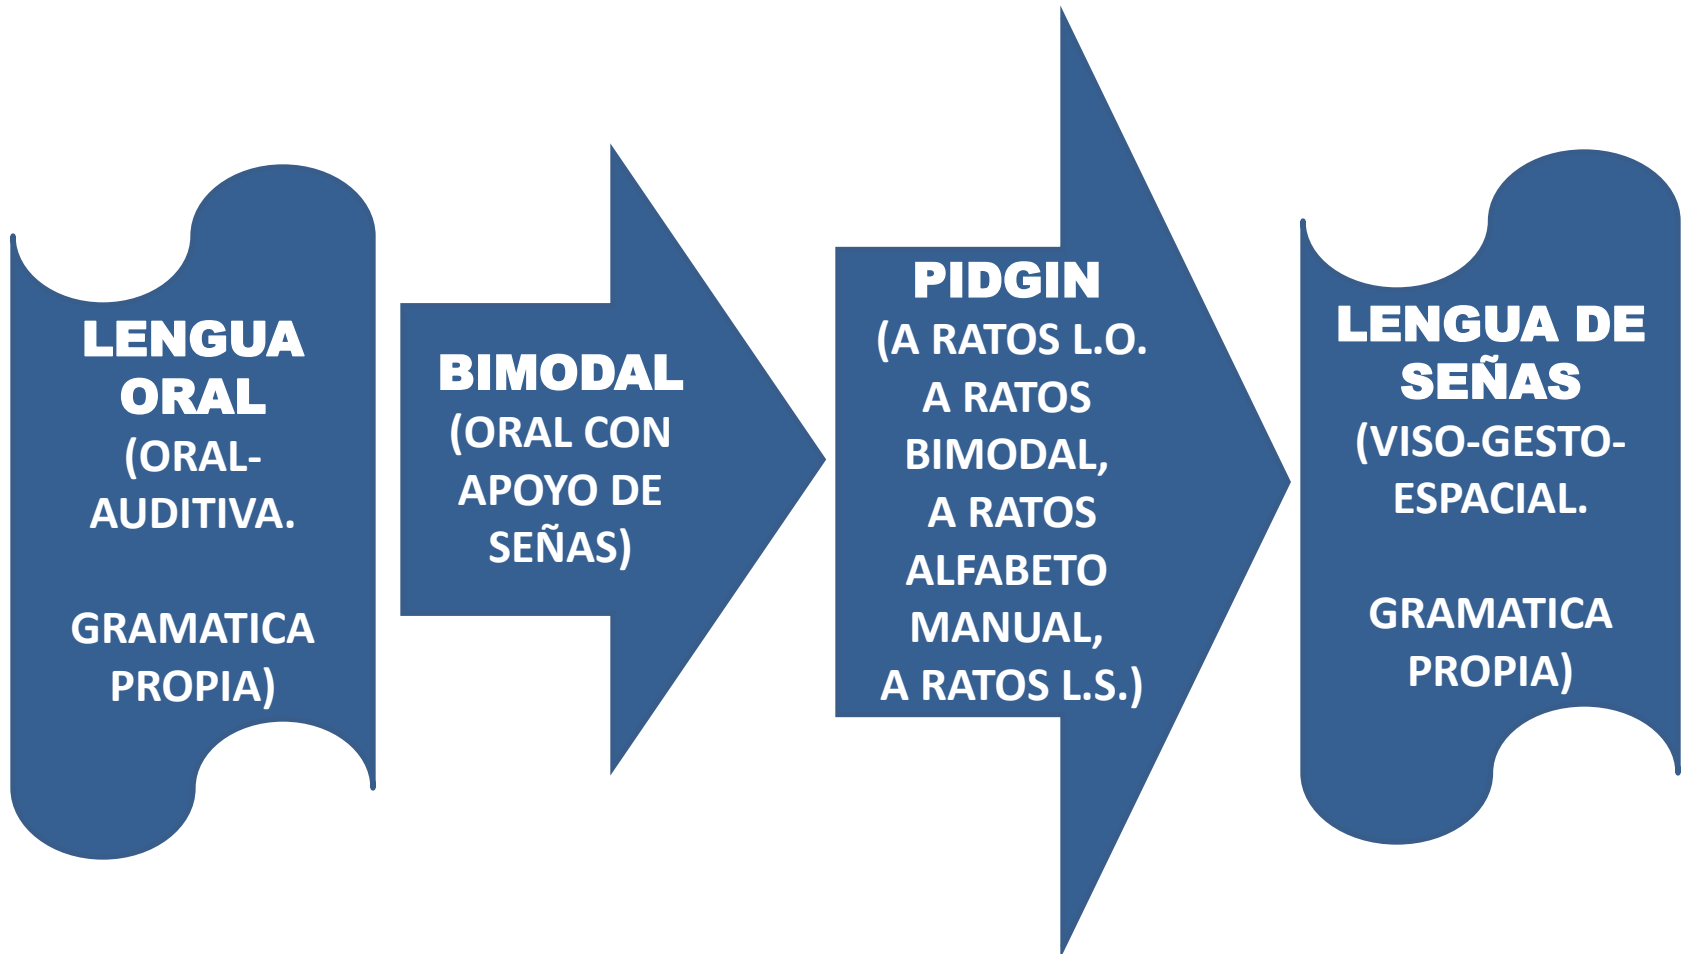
LENGUA ORAL
(ORAL-AUDITIVA.

GRAMATICA PROPIA)

BIMODAL
(ORAL CON APOYO DE SEÑAS)

PIDGIN
(A RATOS L.O.
A RATOS BIMODAL,
A RATOS ALFABETO MANUAL,
A RATOS L.S.)

LENGUA DE SEÑAS
(VISO-GESTO-ESPACIAL.

GRAMATICA PROPIA)